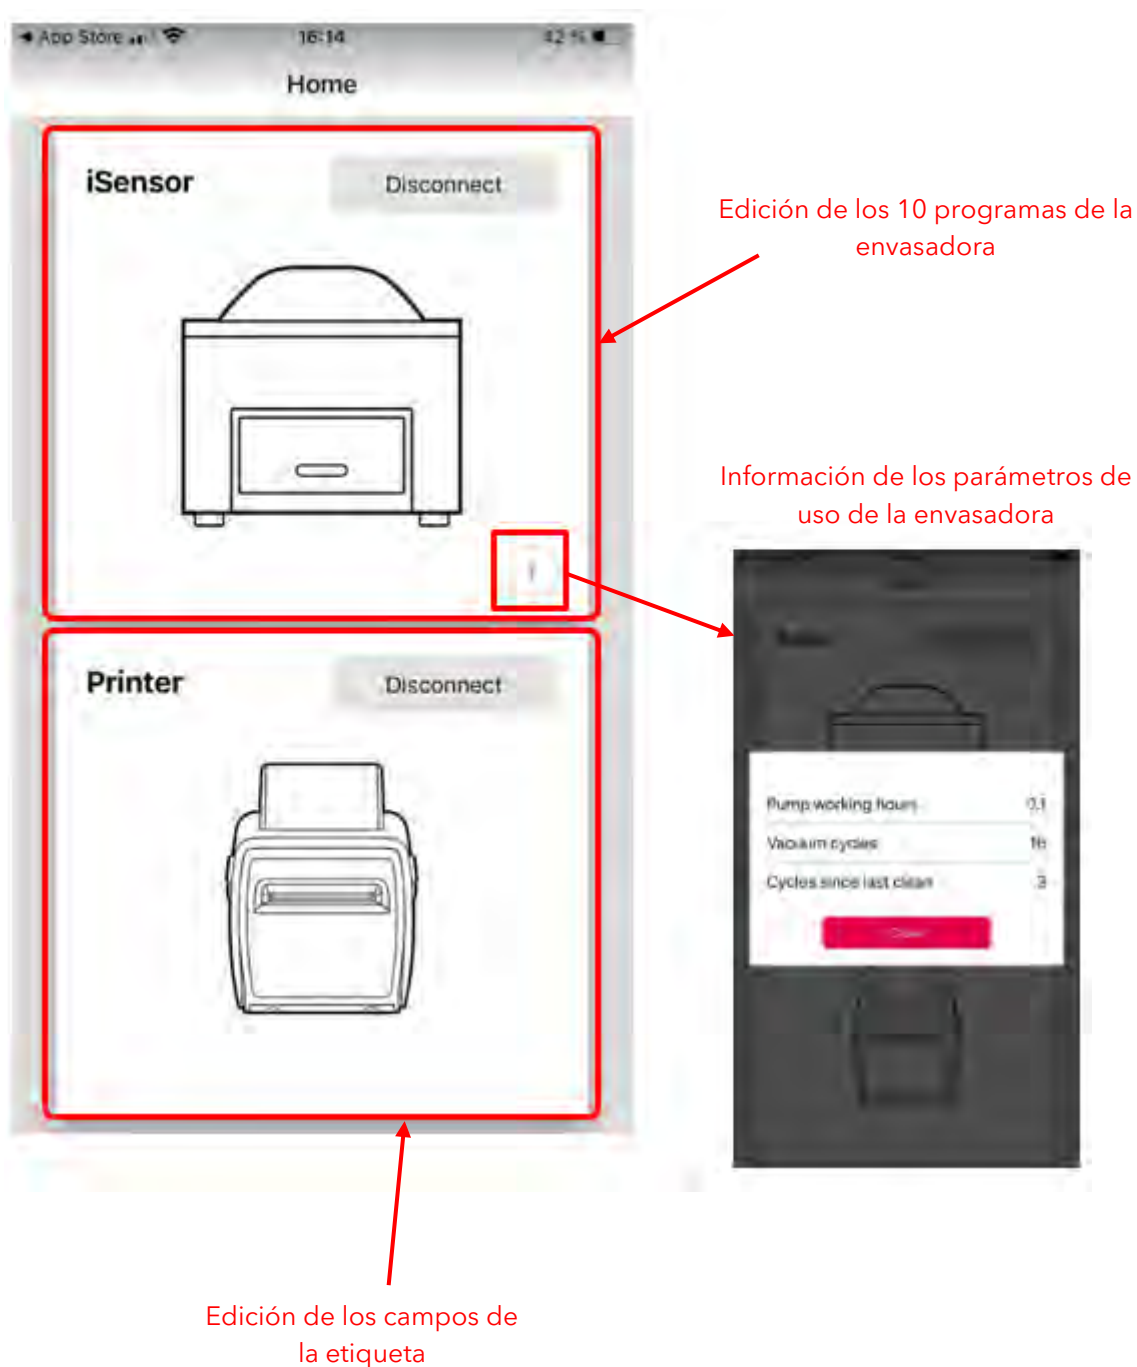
◀ App Store 16:14 42 %

Home

iSensor

Disconnect

i

Printer

Disconnect

Edición de los 10 programas de la envasadora

Información de los parámetros de uso de la envasadora

Pump working hours 0.1

Vacuum cycles 16

Cycles since last clean 3

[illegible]

Edición de los campos de la etiqueta